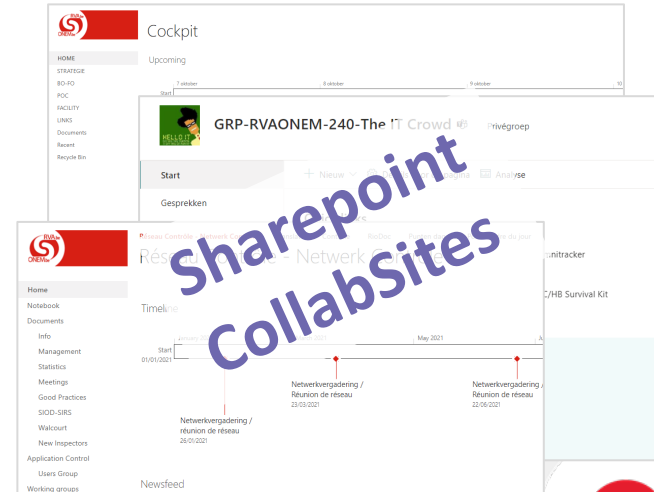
RVA ONEM

Cockpit

HOME
STRATEGIE
BO-FO
POC
FACILITY
LINKS
Documents
Recent
Recycle Bin

Upcoming

7 oktober
8 oktober
9 oktober
10
Start

HELLO IT

GRP-RVAONEM-240-The IT Crowd

Privégroep

Start
Gesprekken

+ Nieuw
Analyse

RVA ONEM

Réseau Contrôle - Netwerk Controle

Réseau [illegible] - Netwerk Co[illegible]

nitracker
C/HB Survival Kit

Home
Notebook
Documents
Info
Management
Statistics
Meetings
Good Practices
SIOD-SIRS
Walcourt
New Inspectors
Application Control
Users Group
Working groups

Timeline

Start
01/01/2021

May 2021

Netwerkvergadering / Réunion de réseau
23/03/2021

Netwerkvergadering / Réunion de réseau
22/06/2021

Netwerkvergadering / réunion de réseau
26/01/2021

Newsfeed

Sharepoint
CollabSites